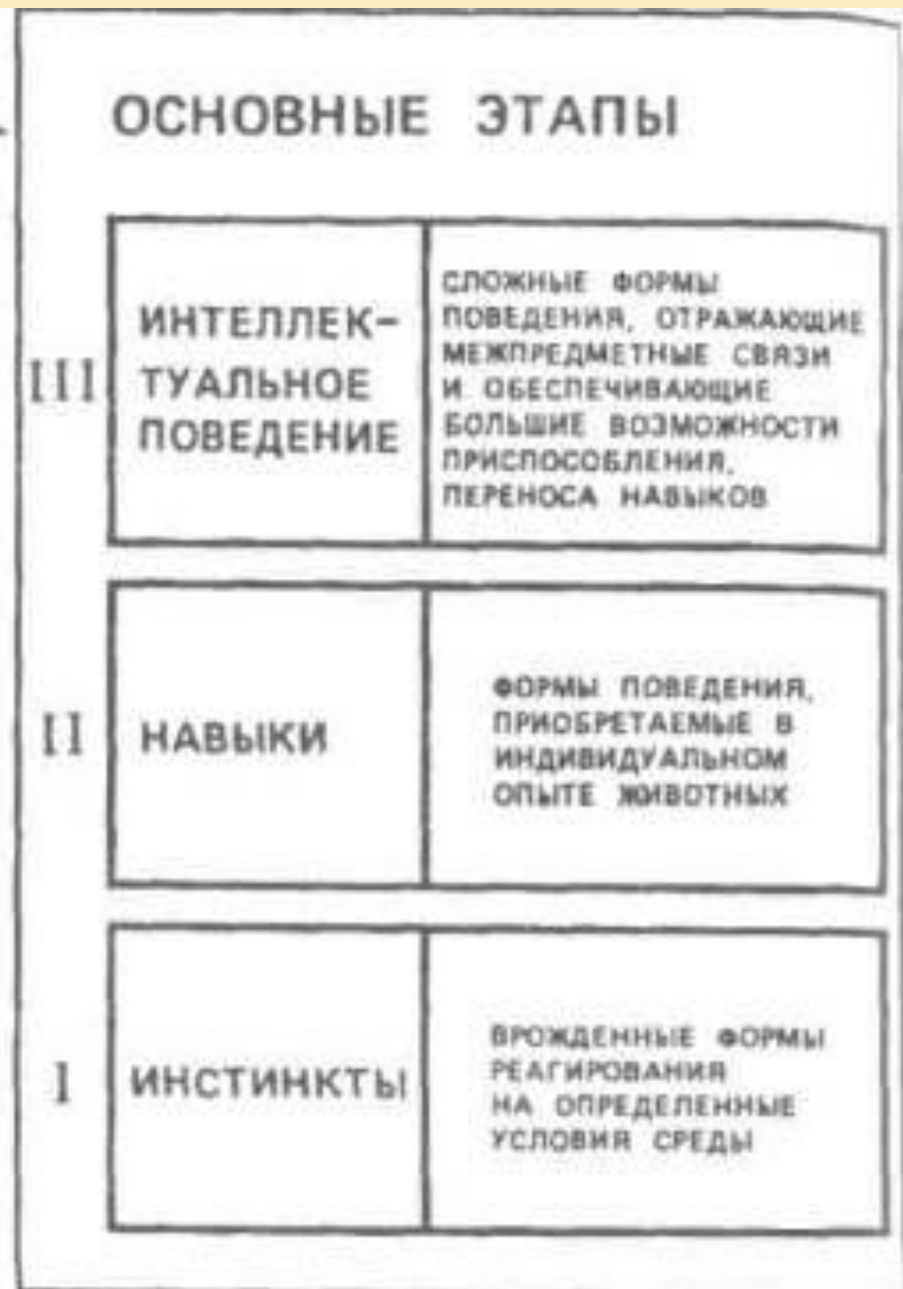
ОСНОВНЫЕ ЭТАПЫ

| | | |
|---|---|---|
| III | ИНТЕЛЛЕКТУАЛЬНОЕ ПОВЕДЕНИЕ | СЛОЖНЫЕ ФОРМЫ ПОВЕДЕНИЯ, ОТРАЖАЮЩИЕ МЕЖПРЕДМЕТНЫЕ СВЯЗИ И ОБЕСПЕЧИВАЮЩИЕ БОЛЬШИЕ ВОЗМОЖНОСТИ ПРИСПОСОБЛЕНИЯ, ПЕРЕНОСА НАВЫКОВ |
| II | НАВЫКИ | ФОРМЫ ПОВЕДЕНИЯ, ПРИОБРЕТАЕМЫЕ В ИНДИВИДУАЛЬНОМ ОПЫТЕ ЖИВОТНЫХ |
| I | ИНСТИНКТЫ | ВРОЖДЕННЫЕ ФОРМЫ РЕАГИРОВАНИЯ НА ОПРЕДЕЛЕННЫЕ УСЛОВИЯ СРЕДЫ |